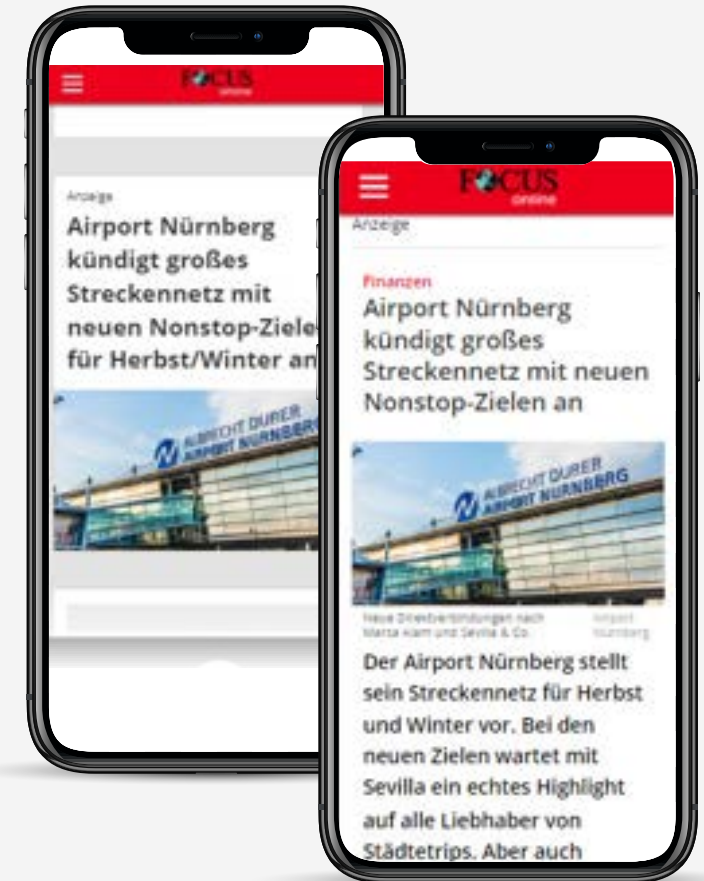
FOCUS online

Anzeige

Airport Nürnberg kündigt großes Streckennetz mit neuen Nonstop-Zielen für Herbst/Winter an

ALBRECHT DÜRER AIRPORT NÜRNBERG

FOCUS online

Anzeige

Finanzen

Airport Nürnberg kündigt großes Streckennetz mit neuen Nonstop-Zielen an

ALBRECHT DÜRER AIRPORT NÜRNBERG

Neue Direktverbindungen nach Marsa Alam und Sevilla & Co. Airport Nürnberg

Der Airport Nürnberg stellt sein Streckennetz für Herbst und Winter vor. Bei den neuen Zielen wartet mit Sevilla ein echtes Highlight auf alle Liebhaber von Städtetrips. Aber auch